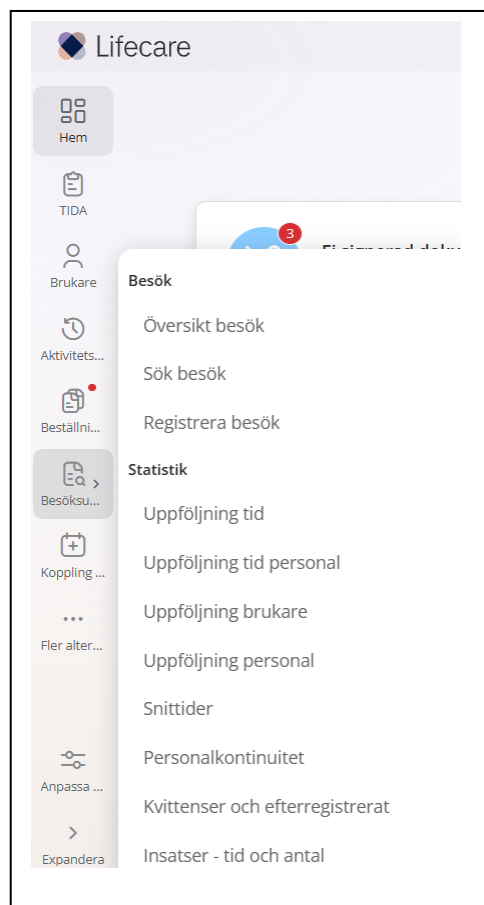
Lifecare

Hem

TIDA

Brukare

Aktivitets...

Beställni...

Besöksu...

Koppling ...

Fler alter...

Anpassa ...

Expandera

3

Ej signerad doku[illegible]

Besök

Översikt besök

Sök besök

Registrera besök

Statistik

Uppföljning tid

Uppföljning tid personal

Uppföljning brukare

Uppföljning personal

Snittider

Personalkontinuitet

Kvittenser och efterregistrerat

Insatser - tid och antal